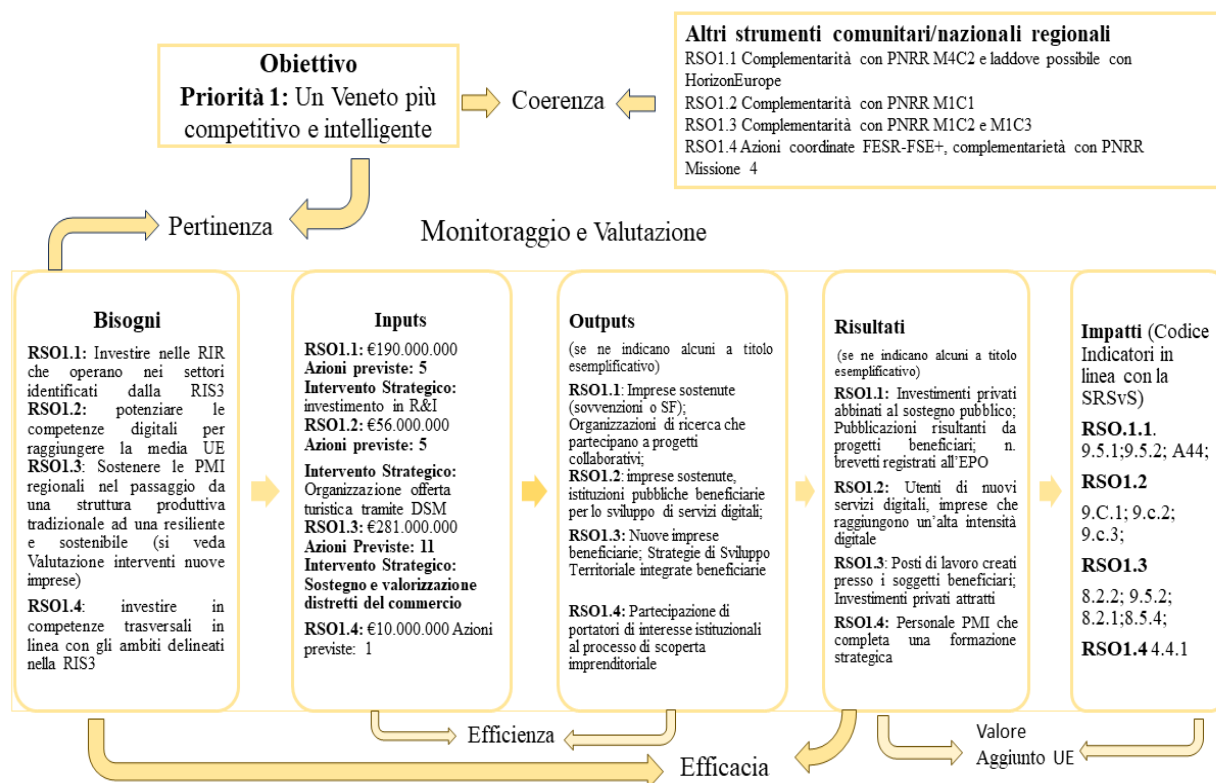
Obiettivo
Priorità 1: Un Veneto più competitivo e intelligente

Coerenza

Altri strumenti comunitari/nazionali regionali
RSO1.1 Complementarità con PNRR M4C2 e laddove possibile con HorizonEurope
RSO1.2 Complementarità con PNRR M1C1
RSO1.3 Complementarità con PNRR M1C2 e M1C3
RSO1.4 Azioni coordinate FESR-FSE+, complementarietà con PNRR Missione 4

Pertinenza

Monitoraggio e Valutazione

Bisogni
RSO1.1: Investire nelle RIR che operano nei settori identificati dalla RIS3
RSO1.2: potenziare le competenze digitali per raggiungere la media UE
RSO1.3: Sostenere le PMI regionali nel passaggio da una struttura produttiva tradizionale ad una resiliente e sostenibile (si veda Valutazione interventi nuove imprese)
RSO1.4: investire in competenze trasversali in linea con gli ambiti delineati nella RIS3

Inputs
RSO1.1: €190.000.000
Azioni previste: 5
Intervento Strategico: investimento in R&I
RSO1.2: €56.000.000
Azioni previste: 5
Intervento Strategico: Organizzazione offerta turistica tramite DSM
RSO1.3: €281.000.000
Azioni Previste: 11
Intervento Strategico: Sostegno e valorizzazione distretti del commercio
RSO1.4: €10.000.000 Azioni previste: 1

Outputs
(se ne indicano alcuni a titolo esemplificativo)
RSO1.1: Imprese sostenute (sovvenzioni o SF); Organizzazioni di ricerca che partecipano a progetti collaborativi;
RSO1.2: imprese sostenute, istituzioni pubbliche beneficiarie per lo sviluppo di servizi digitali;
RSO1.3: Nuove imprese beneficiarie; Strategie di Sviluppo Territoriale integrate beneficiarie
RSO1.4: Partecipazione di portatori di interesse istituzionali al processo di scoperta imprenditoriale

Risultati
(se ne indicano alcuni a titolo esemplificativo)
RSO1.1: Investimenti privati abbinati al sostegno pubblico; Pubblicazioni risultanti da progetti beneficiari; n. brevetti registrati all'EPO
RSO1.2: Utenti di nuovi servizi digitali, imprese che raggiungono un'alta intensità digitale
RSO1.3: Posti di lavoro creati presso i soggetti beneficiari; Investimenti privati attratti
RSO1.4: Personale PMI che completa una formazione strategica

Impatti (Codice Indicatori in linea con la SRSvS)
RSO1.1. 9.5.1;9.5.2; A44;
RSO1.2 9.C.1; 9.c.2; 9.c.3;
RSO1.3 8.2.2; 9.5.2; 8.2.1;8.5.4;
RSO1.4 4.4.1

Efficienza
Valore Aggiunto UE
Efficacia